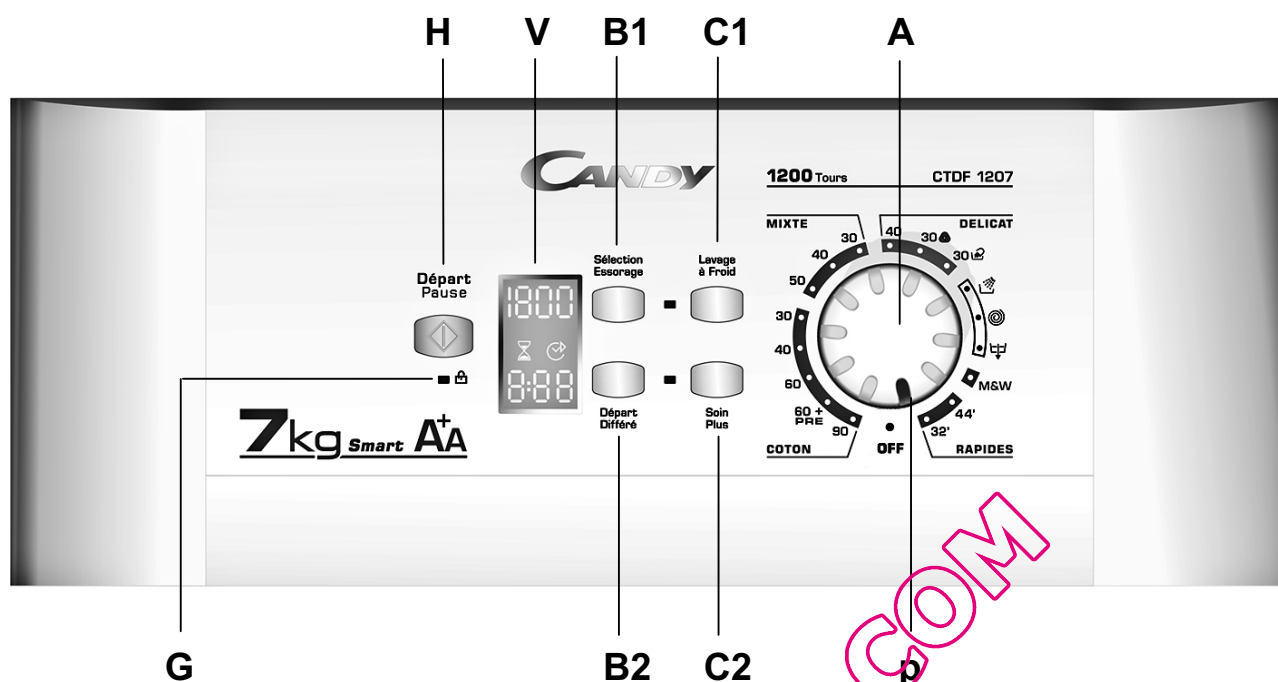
H V B1 C1 A

CANDY

1200 Tours CTDF 1207

MIXTE DELICAT

Départ Pause

Sélection Essorage

Lavage à Froid

1800

8:88

30 40 30 30
40
50
30
40
60
60 + PRE
90

M&W
44'
32'

7kg Smart $A^+A$

Départ Différé

Soin Plus

COTON OFF RAPIDES

COM

G B2 C2 p